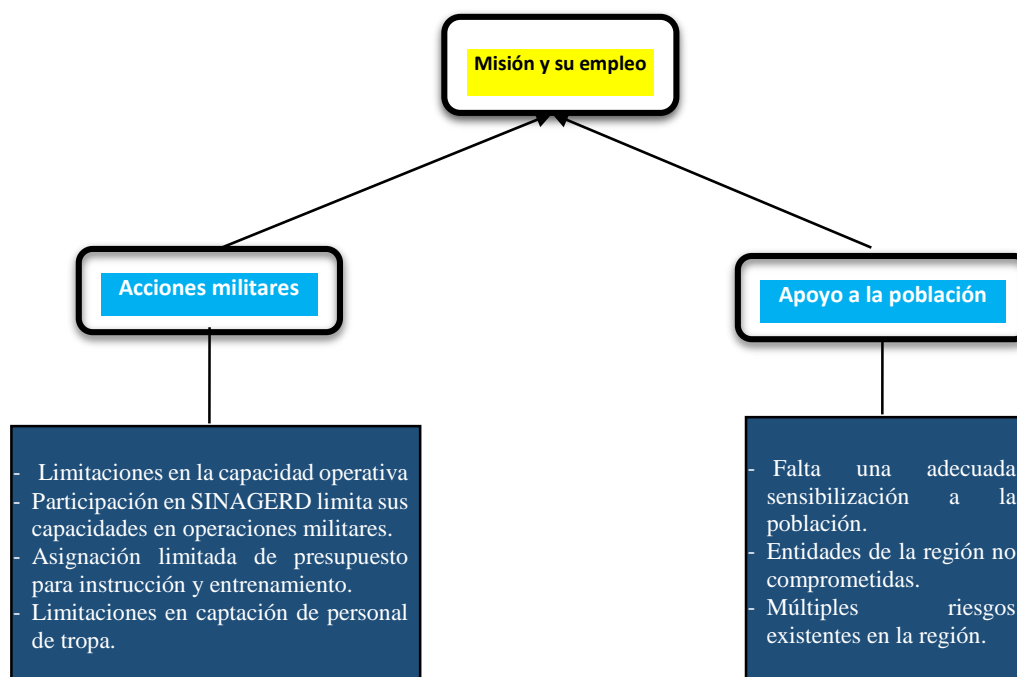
Misión y su empleo

Acciones militares

Apoyo a la población

- Limitaciones en la capacidad operativa
- Participación en SINAGERD limita sus capacidades en operaciones militares.
- Asignación limitada de presupuesto para instrucción y entrenamiento.
- Limitaciones en captación de personal de tropa.

- Falta una adecuada sensibilización a la población.
- Entidades de la región no comprometidas.
- Múltiples riesgos existentes en la región.